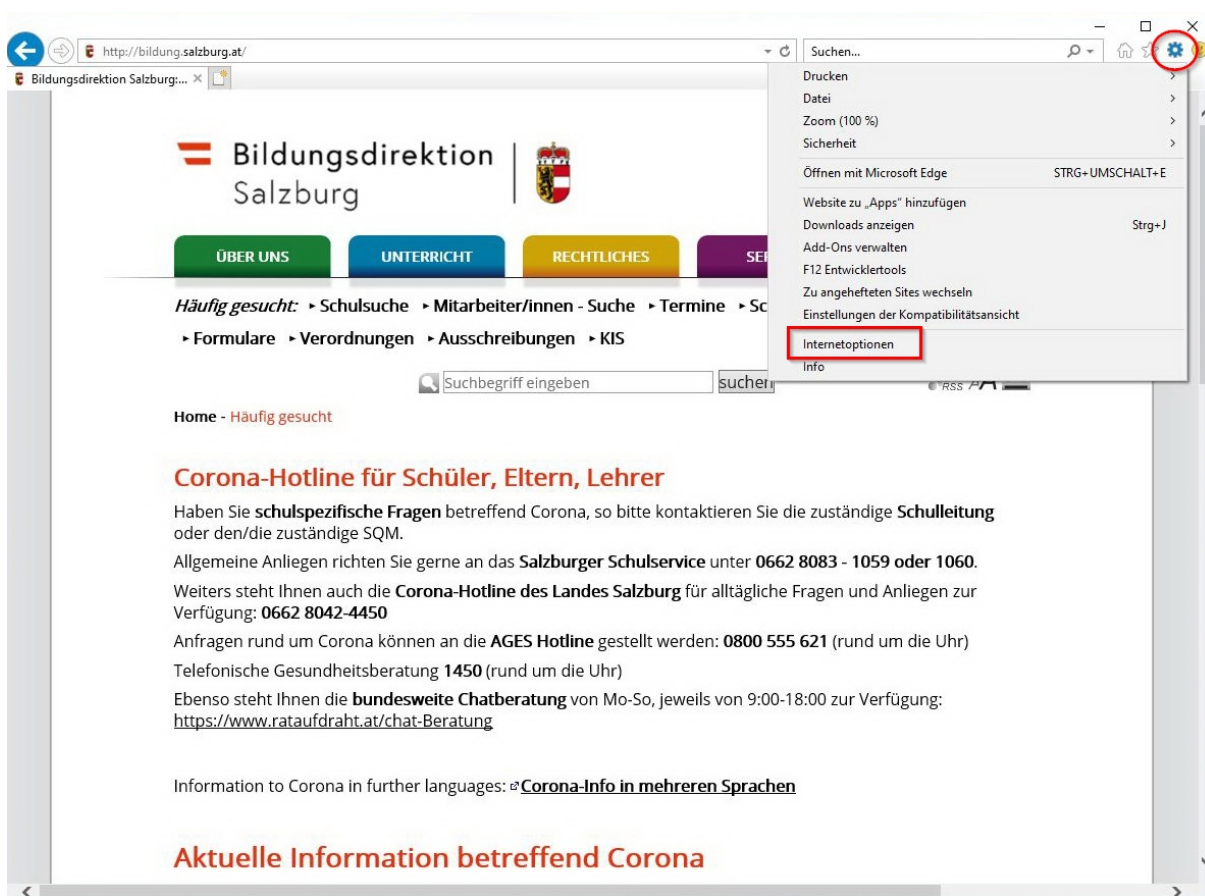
http://bildung.salzburg.at/

Suchen...

Bildungsdirektion Salzburg:...

Drucken
Datei
Zoom (100 %)
Sicherheit
Öffnen mit Microsoft Edge STRG+UMSCHALT+E
Website zu „Apps" hinzufügen
Downloads anzeigen Strg+J
Add-Ons verwalten
F12 Entwicklertools
Zu angehefteten Sites wechseln
Einstellungen der Kompatibilitätsansicht
Internetoptionen
Info

Bildungsdirektion Salzburg

ÜBER UNS UNTERRICHT RECHTLICHES SE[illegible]

Häufig gesucht: ▸ Schulsuche ▸ Mitarbeiter/innen - Suche ▸ Termine ▸ Sc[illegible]
▸ Formulare ▸ Verordnungen ▸ Ausschreibungen ▸ KIS

Suchbegriff eingeben suchen

RSS

Home - Häufig gesucht

Corona-Hotline für Schüler, Eltern, Lehrer

Haben Sie schulspezifische Fragen betreffend Corona, so bitte kontaktieren Sie die zuständige Schulleitung oder den/die zuständige SQM.

Allgemeine Anliegen richten Sie gerne an das Salzburger Schulservice unter 0662 8083 - 1059 oder 1060.

Weiters steht Ihnen auch die Corona-Hotline des Landes Salzburg für alltägliche Fragen und Anliegen zur Verfügung: 0662 8042-4450

Anfragen rund um Corona können an die AGES Hotline gestellt werden: 0800 555 621 (rund um die Uhr)

Telefonische Gesundheitsberatung 1450 (rund um die Uhr)

Ebenso steht Ihnen die bundesweite Chatberatung von Mo-So, jeweils von 9:00-18:00 zur Verfügung: https://www.rataufdraht.at/chat-Beratung

Information to Corona in further languages: Corona-Info in mehreren Sprachen

Aktuelle Information betreffend Corona